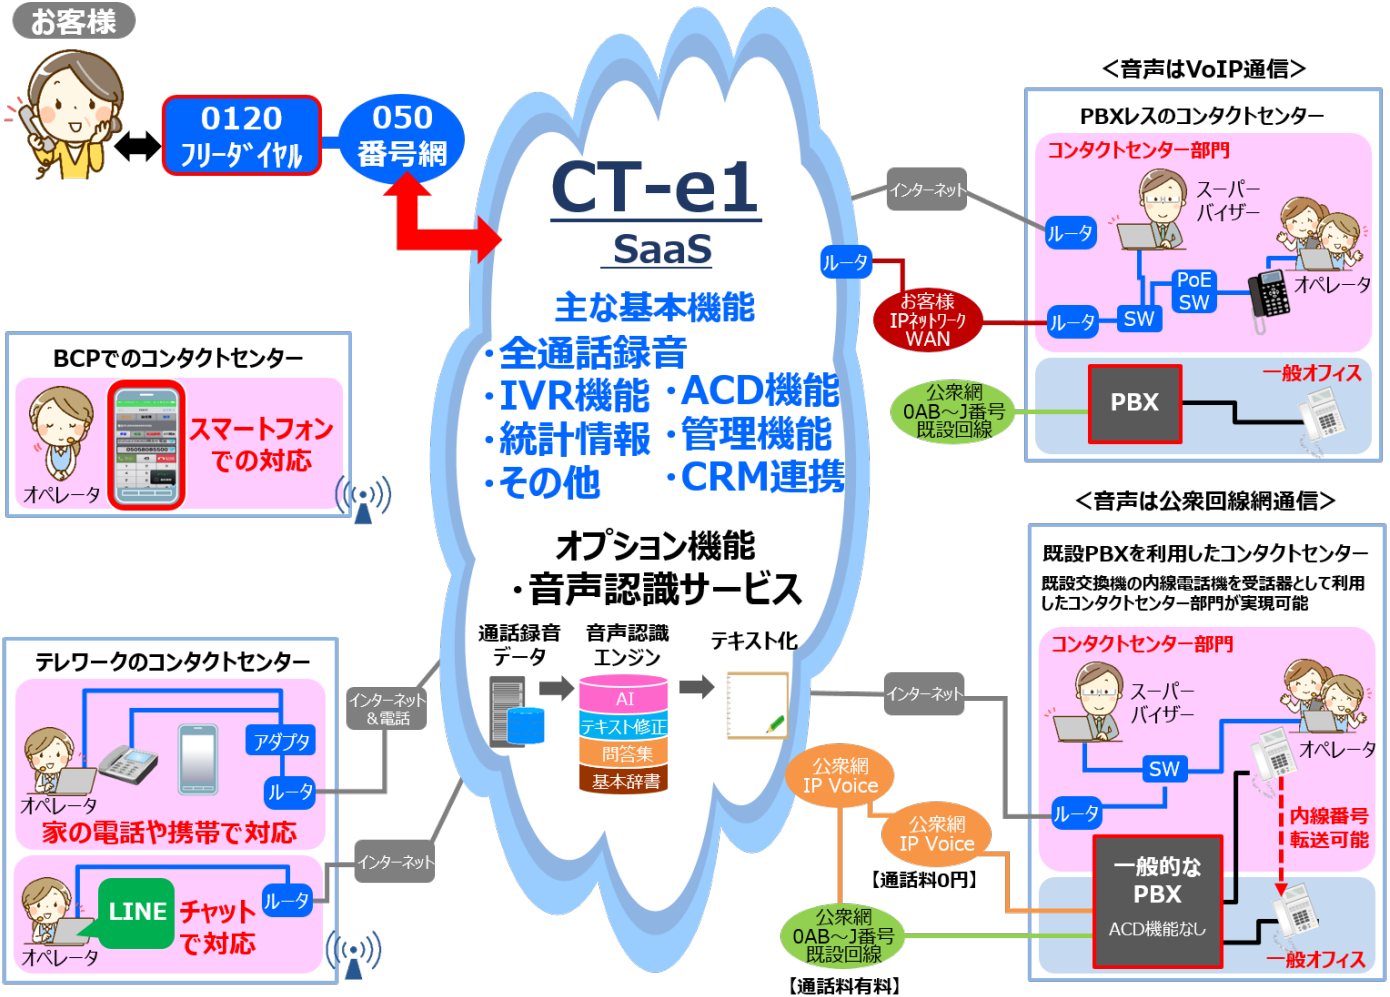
お客様

0120
ﾌﾘｰﾀﾞｲﾔﾙ

050
番号網

CT-e1
SaaS

主な基本機能
・全通話録音
・IVR機能 ・ACD機能
・統計情報 ・管理機能
・その他 ・CRM連携

オプション機能
・音声認識サービス

通話録音データ
音声認識エンジン
テキスト化

AI
テキスト修正
問答集
基本辞書

BCPでのコンタクトセンター
オペレータ
スマートフォンでの対応

テレワークのコンタクトセンター
オペレータ
アダプタ
ルータ
家の電話や携帯で対応

インターネット＆電話
インターネット

オペレータ
LINE
チャットで対応
ルータ

<音声はVoIP通信>
PBXレスのコンタクトセンター
コンタクトセンター部門
スーパーバイザー
オペレータ
ルータ
ルータ
SW
PoE SW
インターネット
ルータ
お客様IPﾈｯﾄﾜｰｸWAN
公衆網0AB～J番号既設回線
PBX
一般オフィス

<音声は公衆回線網通信>
既設PBXを利用したコンタクトセンター
既設交換機の内線電話機を受話器として利用したコンタクトセンター部門が実現可能
コンタクトセンター部門
スーパーバイザー
オペレータ
SW
ルータ
内線番号転送可能
インターネット
公衆網IP Voice
公衆網IP Voice
【通話料0円】
公衆網0AB～J番号既設回線
【通話料有料】
一般的なPBX
ACD機能なし
一般オフィス